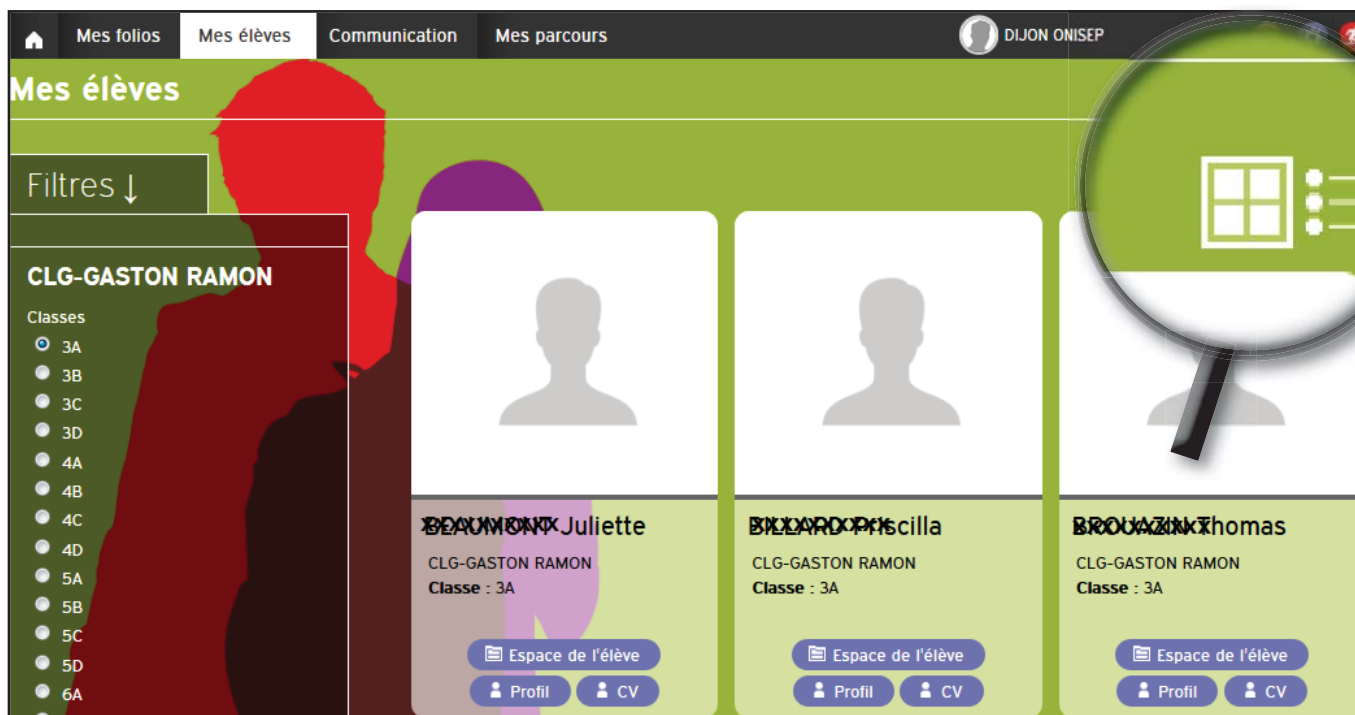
Mes folios Mes élèves Communication Mes parcours DIJON ONISEP

Mes élèves

Filtres ↓

CLG-GASTON RAMON

Classes
3A
3B
3C
3D
4A
4B
4C
4D
5A
5B
5C
5D
6A

BEAUMONT Juliette
CLG-GASTON RAMON
Classe : 3A
Espace de l'élève
Profil
CV

BILLARD Priscilla
CLG-GASTON RAMON
Classe : 3A
Espace de l'élève
Profil
CV

BROUAZIN Thomas
CLG-GASTON RAMON
Classe : 3A
Espace de l'élève
Profil
CV